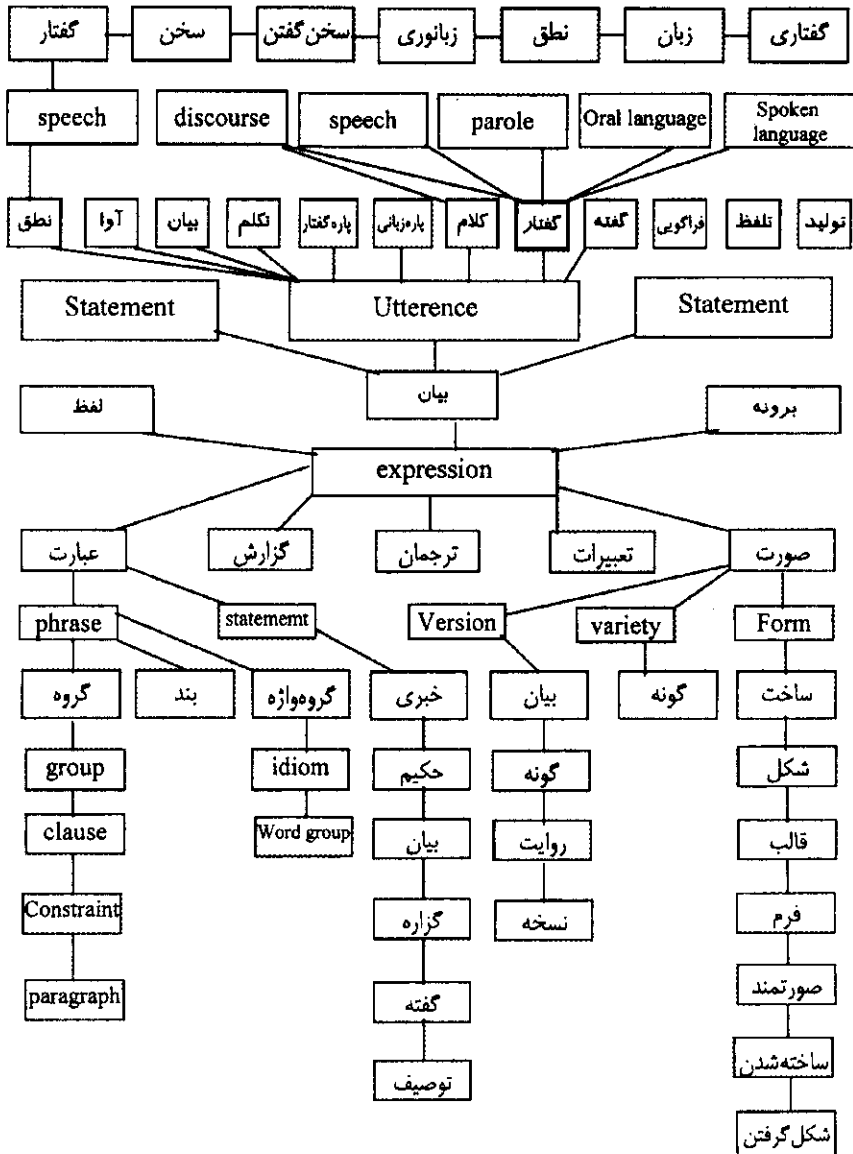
گفتار
سخن
سخن‌گفتن
زبانوری
نطق
زبان
گفتاری

speech
discourse
speech
parole
Oral language
Spoken language

نطق
آوا
بیان
تکلم
پاره‌گفتار
پاره‌زبانی
کلام
گفتار
گفته
فراگویی
تلفظ
تولید

Statement
Utterence
Statement

بیان

لفظ
برونه

expression

عبارت
گزارش
ترجمان
تعبیرات
صورت

phrase
statememt
Version
variety
Form

گروه
بند
گروه‌واژه
خبری
بیان
گونه
ساخت

group
idiom
حکیم
گونه
شکل

clause
Word group
بیان
روایت
قالب

Constraint
گزاره
نسخه
فرم

paragraph
گفته
صورتمند

توصیف
ساخته‌شدن

شکل‌گرفتن